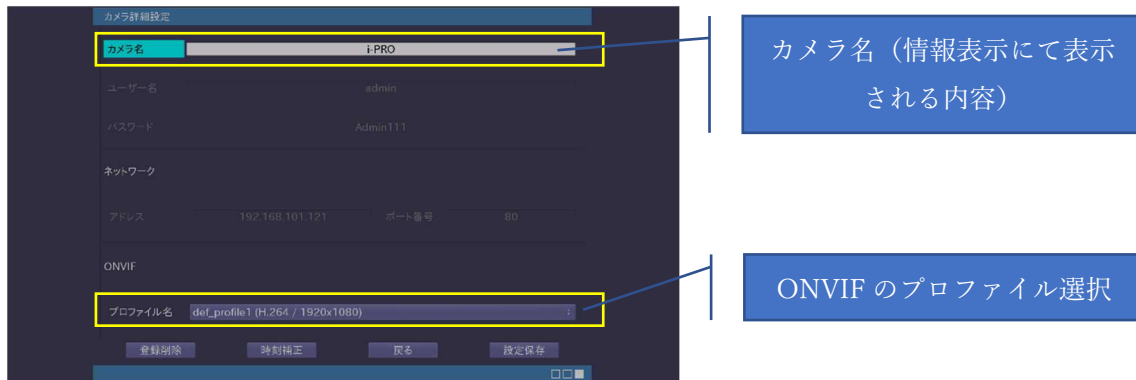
カメラ詳細設定

カメラ名 i-PRO

ユーザー名 admin

パスワード Admin111

ネットワーク

アドレス 192.168.101.121 ポート番号 80

ONVIF

プロファイル名 def_profile1 (H.264 / 1920x1080)

登録削除 時刻補正 戻る 設定保存

カメラ名（情報表示にて表示される内容）

ONVIF のプロファイル選択